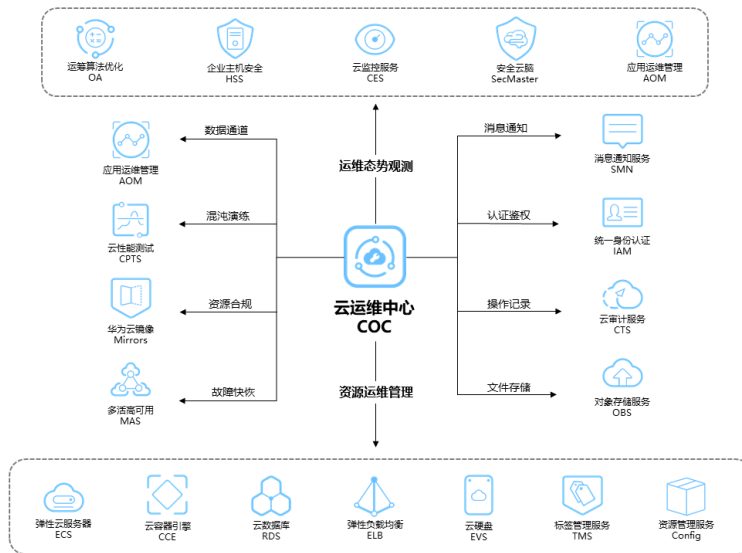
运筹算法优化
OA

企业主机安全
HSS

云监控服务
CES

安全云脑
SecMaster

应用运维管理
AOM

数据通道

应用运维管理
AOM

混沌演练

云性能测试
CPTS

资源合规

华为云镜像
Mirrors

故障快恢

多活高可用
MAS

运维态势观测

云运维中心
COC

资源运维管理

消息通知

消息通知服务
SMN

认证鉴权

统一身份认证
IAM

操作记录

云审计服务
CTS

文件存储

对象存储服务
OBS

弹性云服务器
ECS

云容器引擎
CCE

云数据库
RDS

弹性负载均衡
ELB

云硬盘
EVS

标签管理服务
TMS

资源管理服务
Config